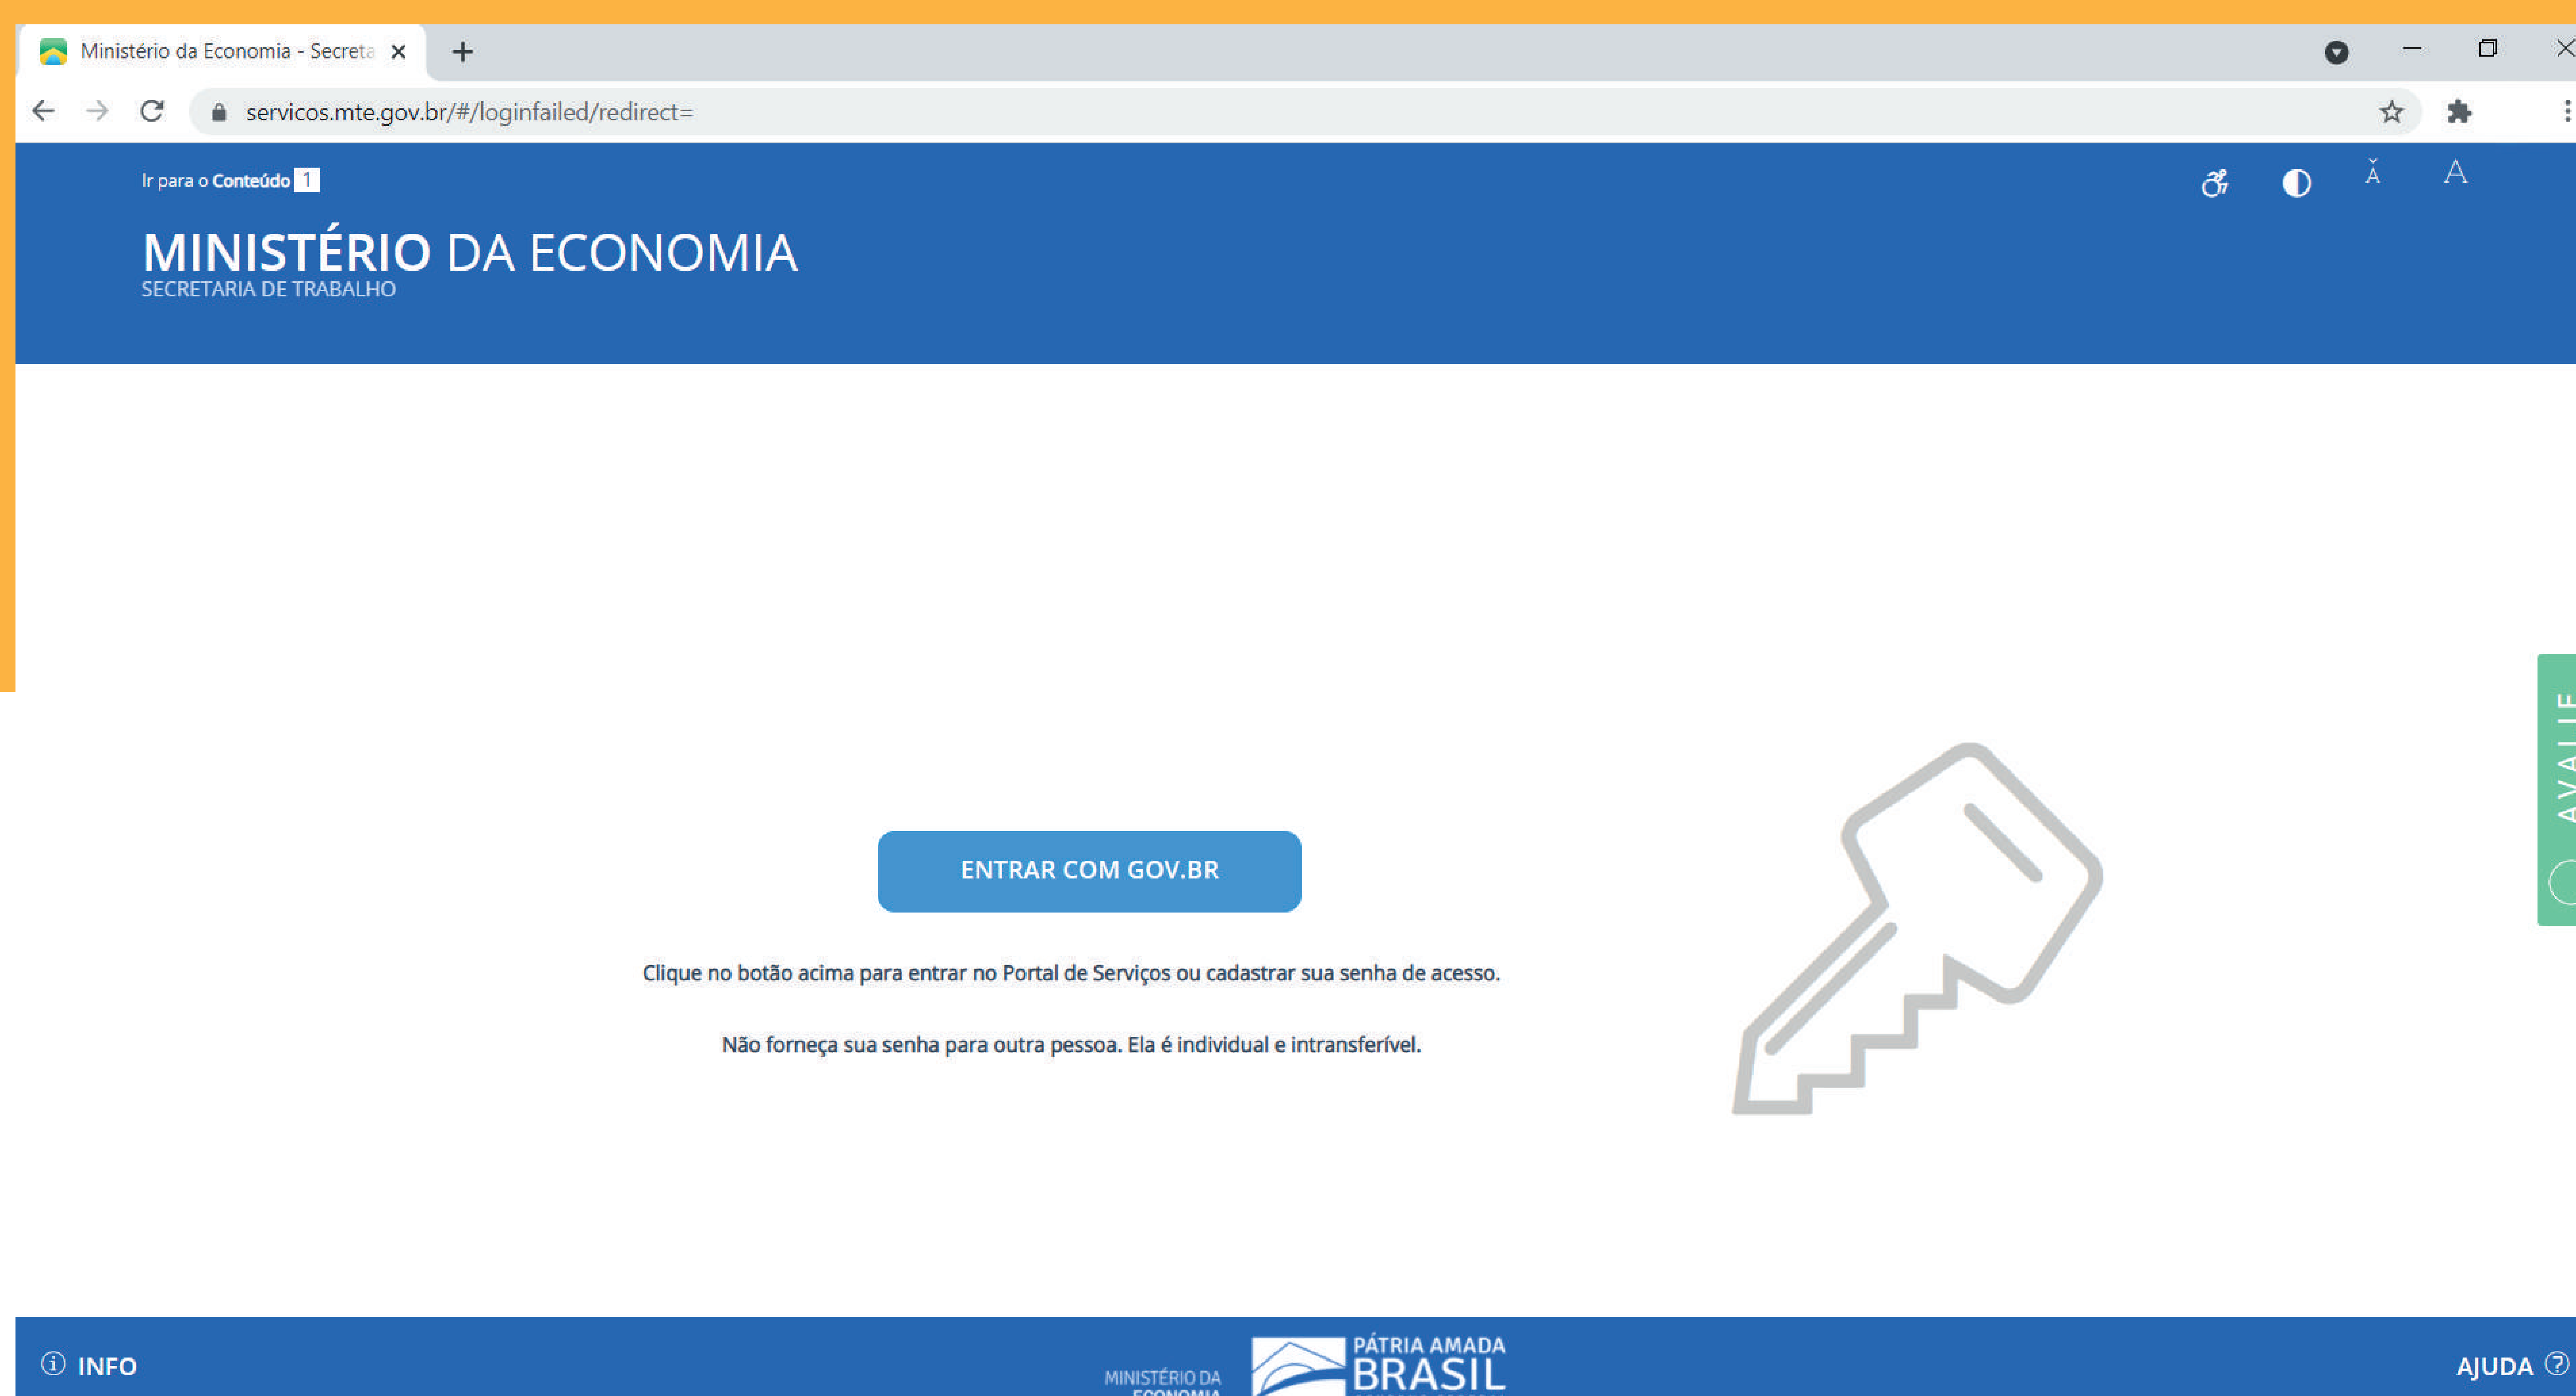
Ministério da Economia - Secreta

servicos.mte.gov.br/#/loginfailed/redirect=

Ir para o Conteúdo 1

Ă A

MINISTÉRIO DA ECONOMIA
SECRETARIA DE TRABALHO

ENTRAR COM GOV.BR

Clique no botão acima para entrar no Portal de Serviços ou cadastrar sua senha de acesso.

Não forneça sua senha para outra pessoa. Ela é individual e intransferível.

AVALIE

INFO

MINISTÉRIO DA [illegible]

PÁTRIA AMADA
BRASIL

AJUDA